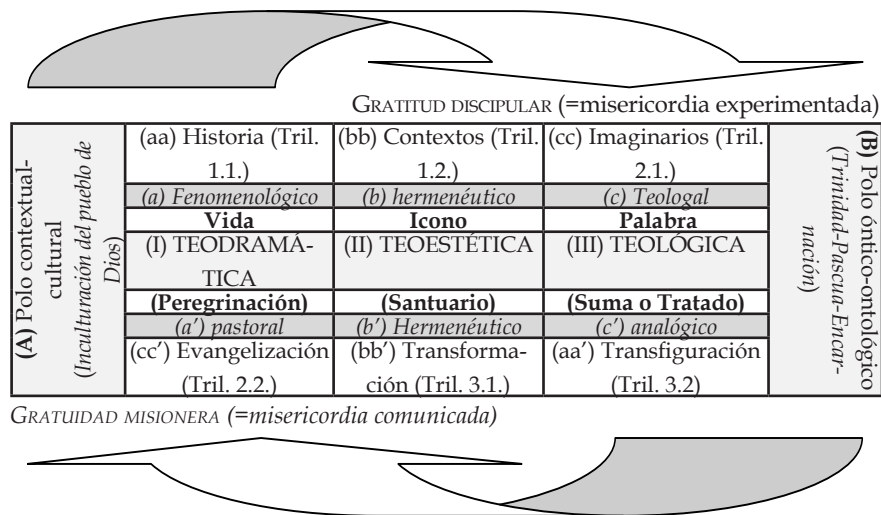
GRATITUD DISCIPULAR (=misericordia experimentada)

| **(A)** Polo contextual-cultural (*Inculturación del pueblo de Dios*) | (aa) Historia (Tril. 1.1.) | (bb) Contextos (Tril. 1.2.) | (cc) Imaginarios (Tril. 2.1.) | **(B)** Polo óntico-ontológico (*Trinidad-Pascua-Encarnación*) |
|---|---|---|---|---|
| | *(a) Fenomenológico* | *(b) hermenéutico* | *(c) Teologal* | |
| | **Vida** | **Icono** | **Palabra** | |
| | (I) TEODRAMÁTICA | (II) TEOESTÉTICA | (III) TEOLÓGICA | |
| | **(Peregrinación)** | **(Santuario)** | **(Suma o Tratado)** | |
| | *(a′) pastoral* | *(b′) Hermenéutico* | *(c′) analógico* | |
| | (cc′) Evangelización (Tril. 2.2.) | (bb′) Transformación (Tril. 3.1.) | (aa′) Transfiguración (Tril. 3.2) | |

*GRATUIDAD MISIONERA (=misericordia comunicada)*